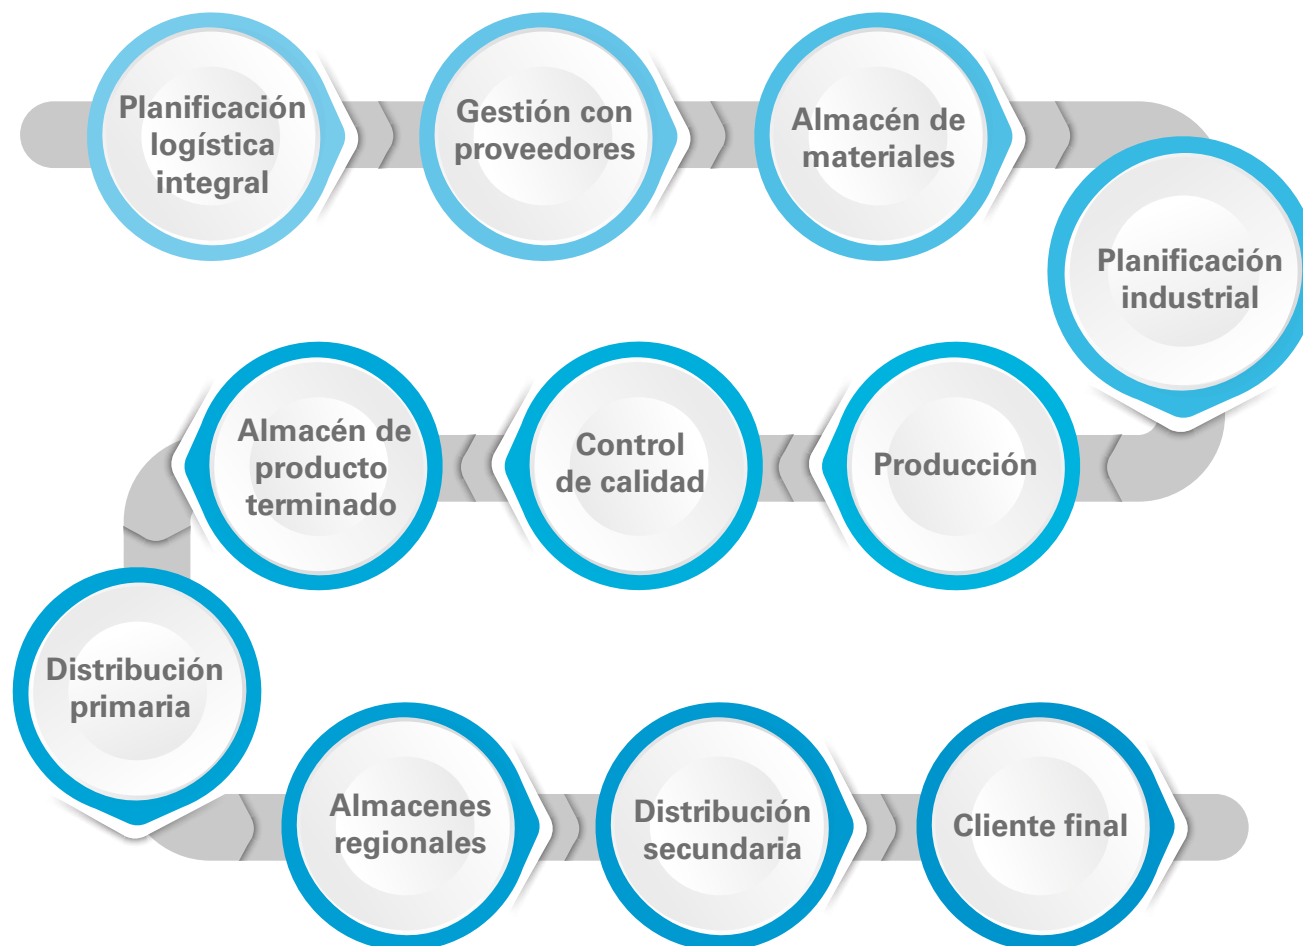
Planificación logística integral

Gestión con proveedores

Almacén de materiales

Planificación industrial

Producción

Control de calidad

Almacén de producto terminado

Distribución primaria

Almacenes regionales

Distribución secundaria

Cliente final